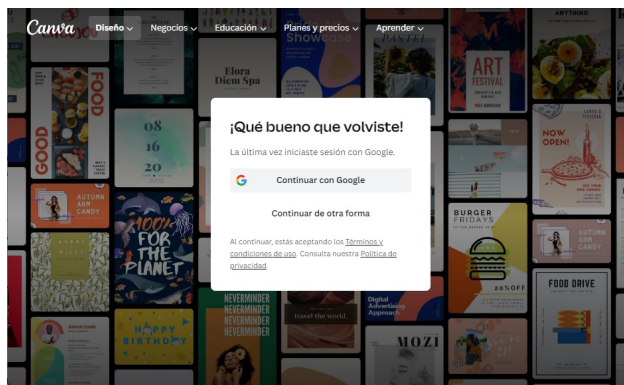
Canva Diseño Negocios Educación Planes y precios Aprender

¡Qué bueno que volviste!

La última vez iniciaste sesión con Google.

Continuar con Google

Continuar de otra forma

Al continuar, estás aceptando los Términos y condiciones de uso. Consulta nuestra Política de privacidad.

ANYTHING

Showcase

Elora Skin Spa

ART FESTIVAL

GOOD FOOD

08 16 20

NOW OPEN!

AUTUMN ARM CANDY

100% FOR THE PLANET

BURGER FRIDAYS

20% OFF

AUTUMN ARM CANDY

NEVERMINDER

NEVERMINDER

travel the world.

Digital Advertising Approach

MOZI

FOOD DRIVE

HAPPY BIRTHDAY